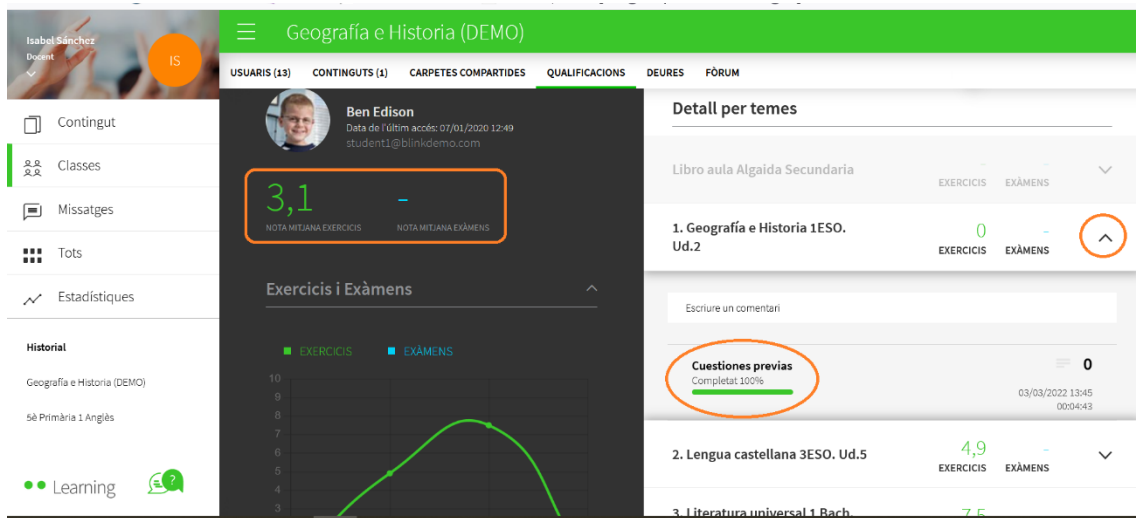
Isabel Sánchez
Docent
IS

Geografía e Historia (DEMO)

USUARIS (13) CONTINGUTS (1) CARPETES COMPARTIDES QUALIFICACIONS DEURES FÒRUM

Contingut
Classes
Missatges
Tots
Estadístiques

Historial
Geografía e Historia (DEMO)
5è Primària 1 Anglès

Learning

Ben Edison
Data de l'últim accés: 07/01/2020 12:49
student1@blinkdemo.com

3,1
NOTA MITJANA EXERCICIS
-
NOTA MITJANA EXÀMENS

Exercicis i Exàmens

EXERCICIS EXÀMENS

10
9
8
7
6
5
4
3

Detall per temes

Libro aula Algaida Secundaria
EXERCICIS EXÀMENS

1. Geografía e Historia 1ESO. Ud.2
0
EXERCICIS
-
EXÀMENS

Escriure un comentari

Cuestiones previas
Completat 100%
0
03/03/2022 13:45
00:04:43

2. Lengua castellana 3ESO. Ud.5
4,9
EXERCICIS
-
EXÀMENS

3. Literatura universal 1 Bach.
7,5